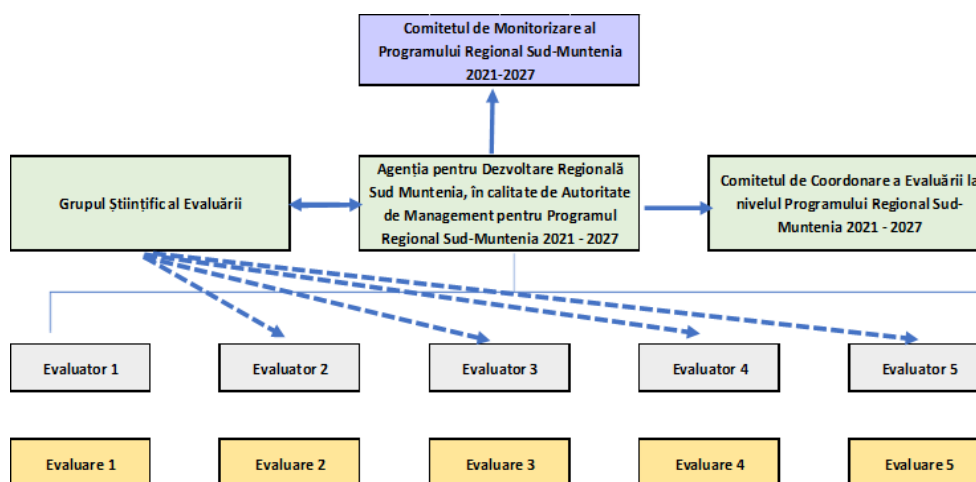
Comitetul de Monitorizare al Programului Regional Sud-Muntenia 2021-2027

Grupul Științific al Evaluării

Agenția pentru Dezvoltare Regională Sud Muntenia, în calitate de Autoritate de Management pentru Programul Regional Sud-Muntenia 2021 - 2027

Comitetul de Coordonare a Evaluării la nivelul Programului Regional Sud-Muntenia 2021 - 2027

Evaluator 1

Evaluator 2

Evaluator 3

Evaluator 4

Evaluator 5

Evaluare 1

Evaluare 2

Evaluare 3

Evaluare 4

Evaluare 5